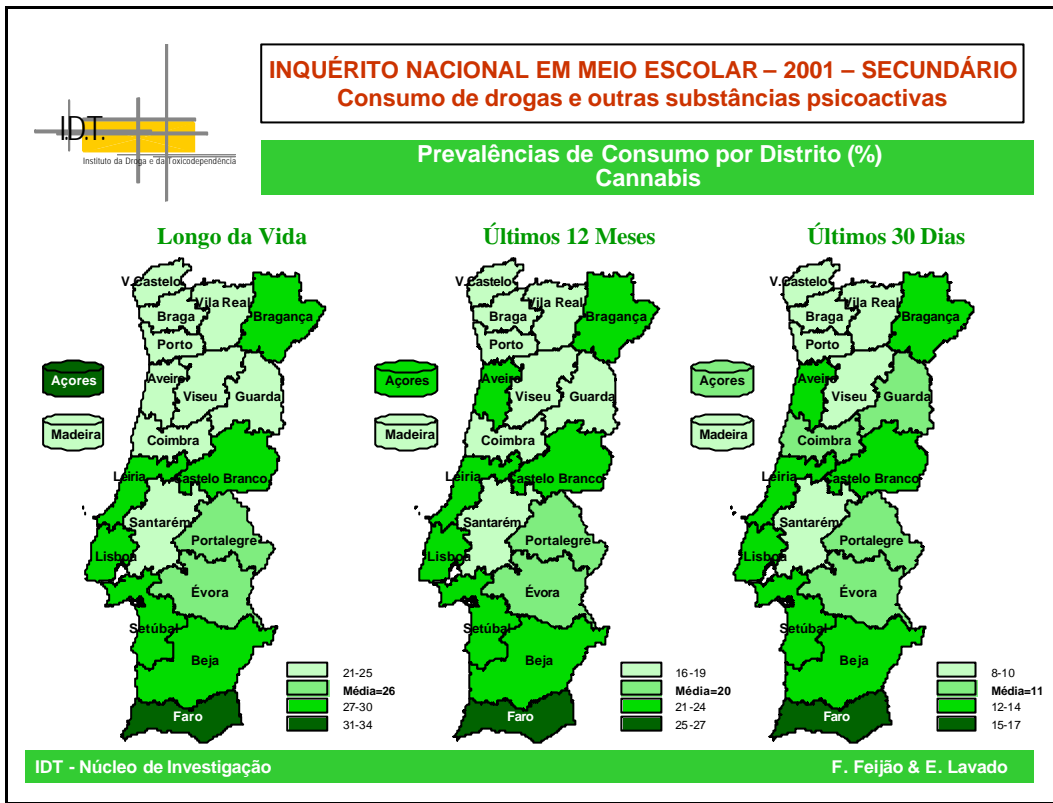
I.D.T.
Instituto da Droga e da Toxicodependência

INQUÉRITO NACIONAL EM MEIO ESCOLAR – 2001 – SECUNDÁRIO
Consumo de drogas e outras substâncias psicoactivas

Prevalências de Consumo por Distrito (%)
Cannabis

Longo da Vida

V.Castelo
Vila Real
Bragança
Braga
Porto
Açores
Aveiro
Viseu
Guarda
Madeira
Coimbra
Leiria
Castelo Branco
Santarém
Portalegre
Lisboa
Évora
Setúbal
Beja
Faro

21-25
Média=26
27-30
31-34

Últimos 12 Meses

V.Castelo
Vila Real
Bragança
Braga
Porto
Açores
Aveiro
Viseu
Guarda
Madeira
Coimbra
Leiria
Castelo Branco
Santarém
Portalegre
Lisboa
Évora
Setúbal
Beja
Faro

16-19
Média=20
21-24
25-27

Últimos 30 Dias

V.Castelo
Vila Real
Bragança
Braga
Porto
Açores
Aveiro
Viseu
Guarda
Madeira
Coimbra
Leiria
Castelo Branco
Santarém
Portalegre
Lisboa
Évora
Setúbal
Beja
Faro

8-10
Média=11
12-14
15-17

IDT - Núcleo de Investigação
F. Feijão & E. Lavado